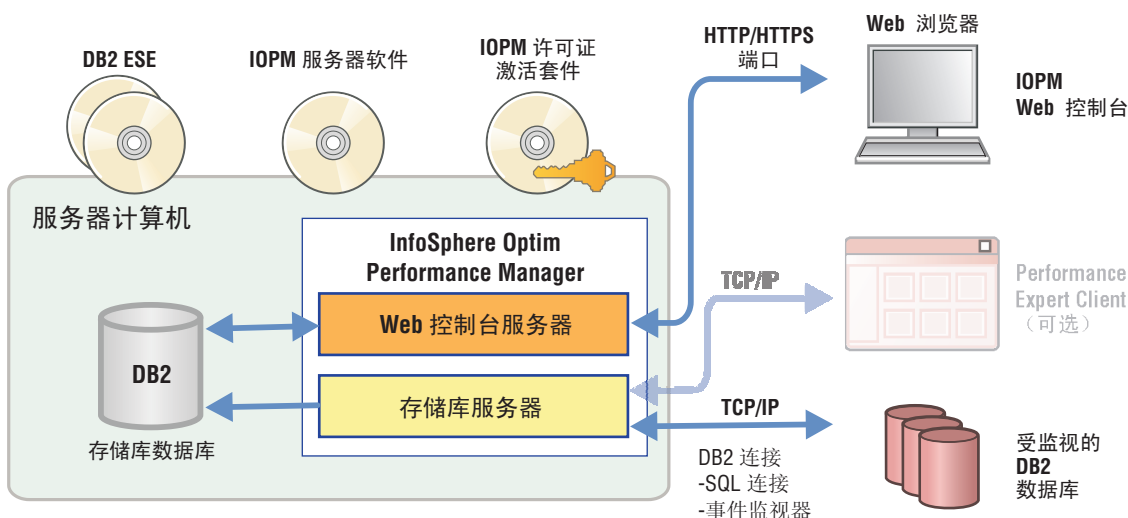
DB2 ESE

IOPM 服务器软件

IOPM 许可证
激活套件

HTTP/HTTPS
端口

Web 浏览器

IOPM
Web 控制台

服务器计算机

InfoSphere Optim
Performance Manager

Web 控制台服务器

TCP/IP

Performance
Expert Client
（可选）

DB2

存储库服务器

TCP/IP

存储库数据库

DB2 连接
-SQL 连接
-事件监视器

受监视的
DB2
数据库